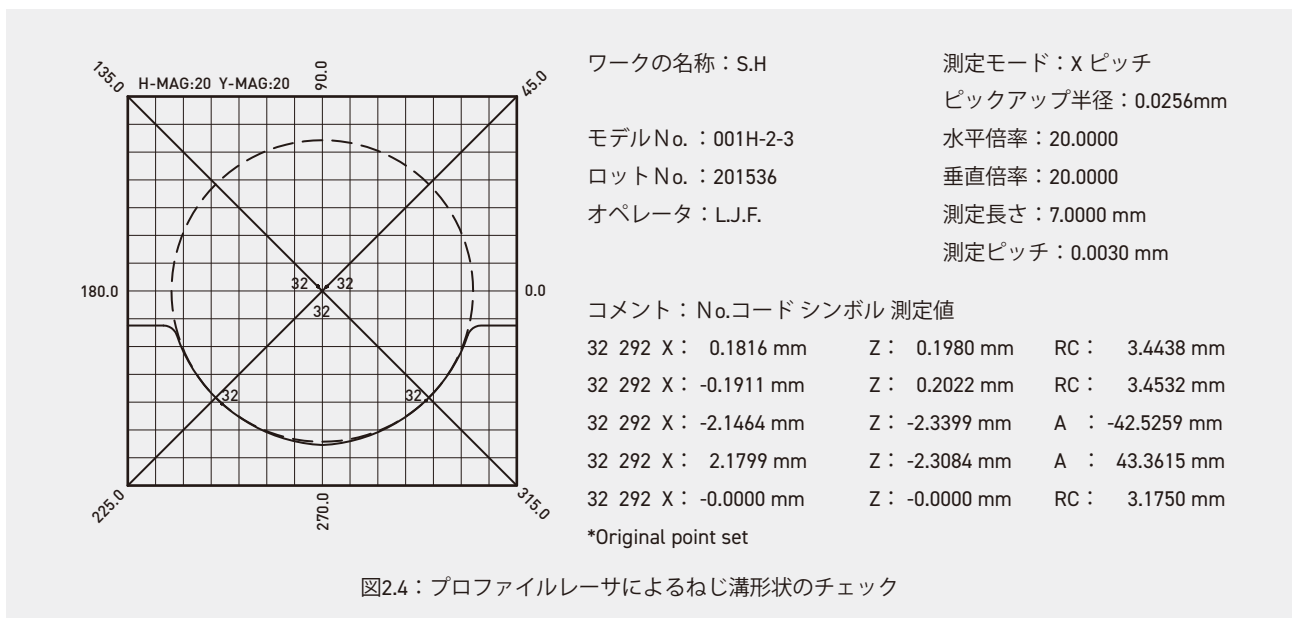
135.0 H-MAG:20 Y-MAG:20 90.0 45.0

180.0 0.0

32 32
32

32 32

225.0 270.0 315.0

ワークの名称：S.H

モデルNo.：001H-2-3
ロットNo.：201536
オペレータ：L.J.F.

測定モード：X ピッチ
ピックアップ半径：0.0256mm
水平倍率：20.0000
垂直倍率：20.0000
測定長さ：7.0000 mm
測定ピッチ：0.0030 mm

コメント：No.コード シンボル 測定値

| | | | | |
|---|---|---|---|---|
| 32 292 | X： 0.1816 mm | Z： 0.1980 mm | RC： | 3.4438 mm |
| 32 292 | X： -0.1911 mm | Z： 0.2022 mm | RC： | 3.4532 mm |
| 32 292 | X： -2.1464 mm | Z： -2.3399 mm | A ： | -42.5259 mm |
| 32 292 | X： 2.1799 mm | Z： -2.3084 mm | A ： | 43.3615 mm |
| 32 292 | X： -0.0000 mm | Z： -0.0000 mm | RC： | 3.1750 mm |

*Original point set

図2.4：プロファイルレーサによるねじ溝形状のチェック